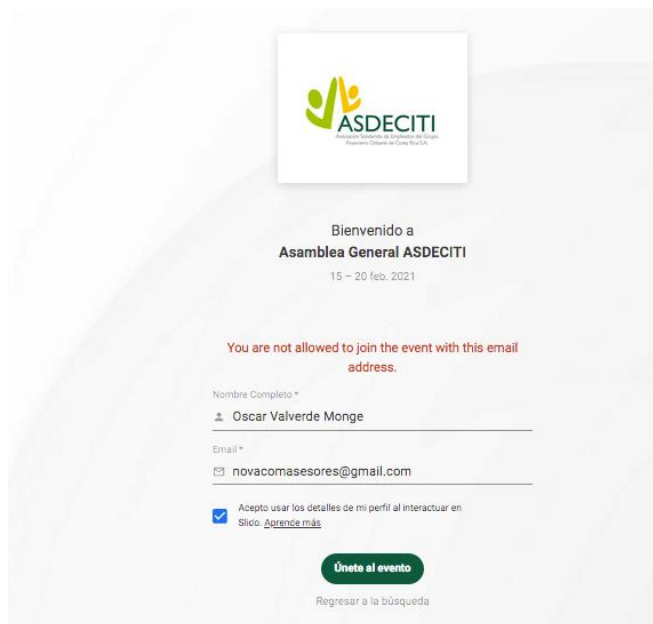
ASDECITI
Asociación Solidarista de Empleados del Grupo Financiero Citibank de Costa Rica S.A.

Bienvenido a
Asamblea General ASDECITI
15 – 20 feb. 2021

You are not allowed to join the event with this email address.

Nombre Completo *
Oscar Valverde Monge

Email *
novacomasesores@gmail.com

Acepto usar los detalles de mi perfil al interactuar en Slido. Aprence más

Únete al evento

Regresar a la búsqueda